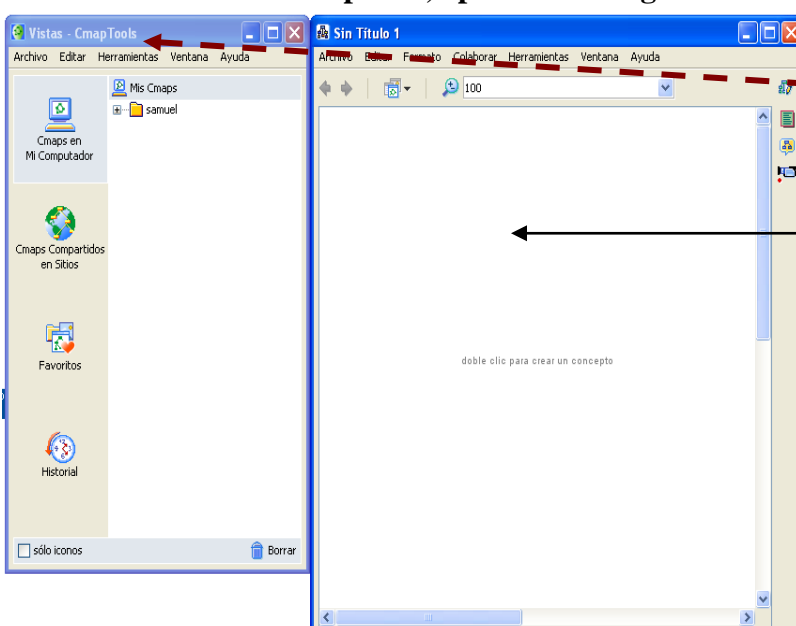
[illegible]

Vistas - CmapTools

Archivo Editar Herramientas Ventana Ayuda

Cmaps en Mi Computador

Cmaps Compartidos en Sitios

Favoritos

Historial

Mis Cmaps

samuel

sólo iconos

Borrar

Sin Titulo 1

Archivo Editar Formato Colaborar Herramientas Ventana Ayuda

100

doble clic para crear un concepto